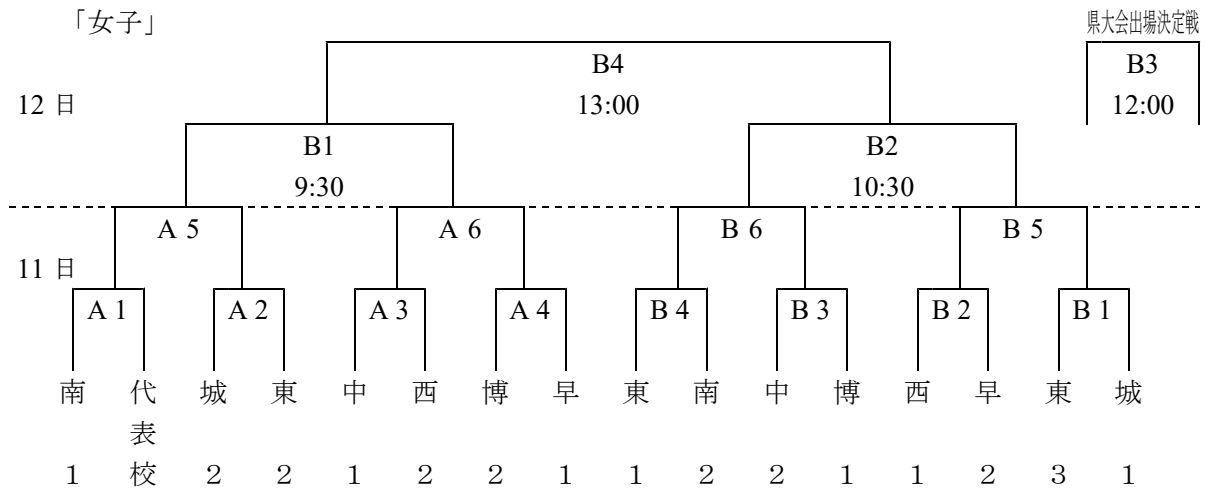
「女子」

県大会出場決定戦

B3
12:00

12 日

B4
13:00

B1
9:30

B2
10:30

A 5
A 6
B 6
B 5

11 日

A 1
A 2
A 3
A 4
B 4
B 3
B 2
B 1

南 代表校 城 東 中 西 博 早 東 南 中 博 西 早 東 城

1 2 2 1 2 2 1 1 2 2 1 1 2 3 1